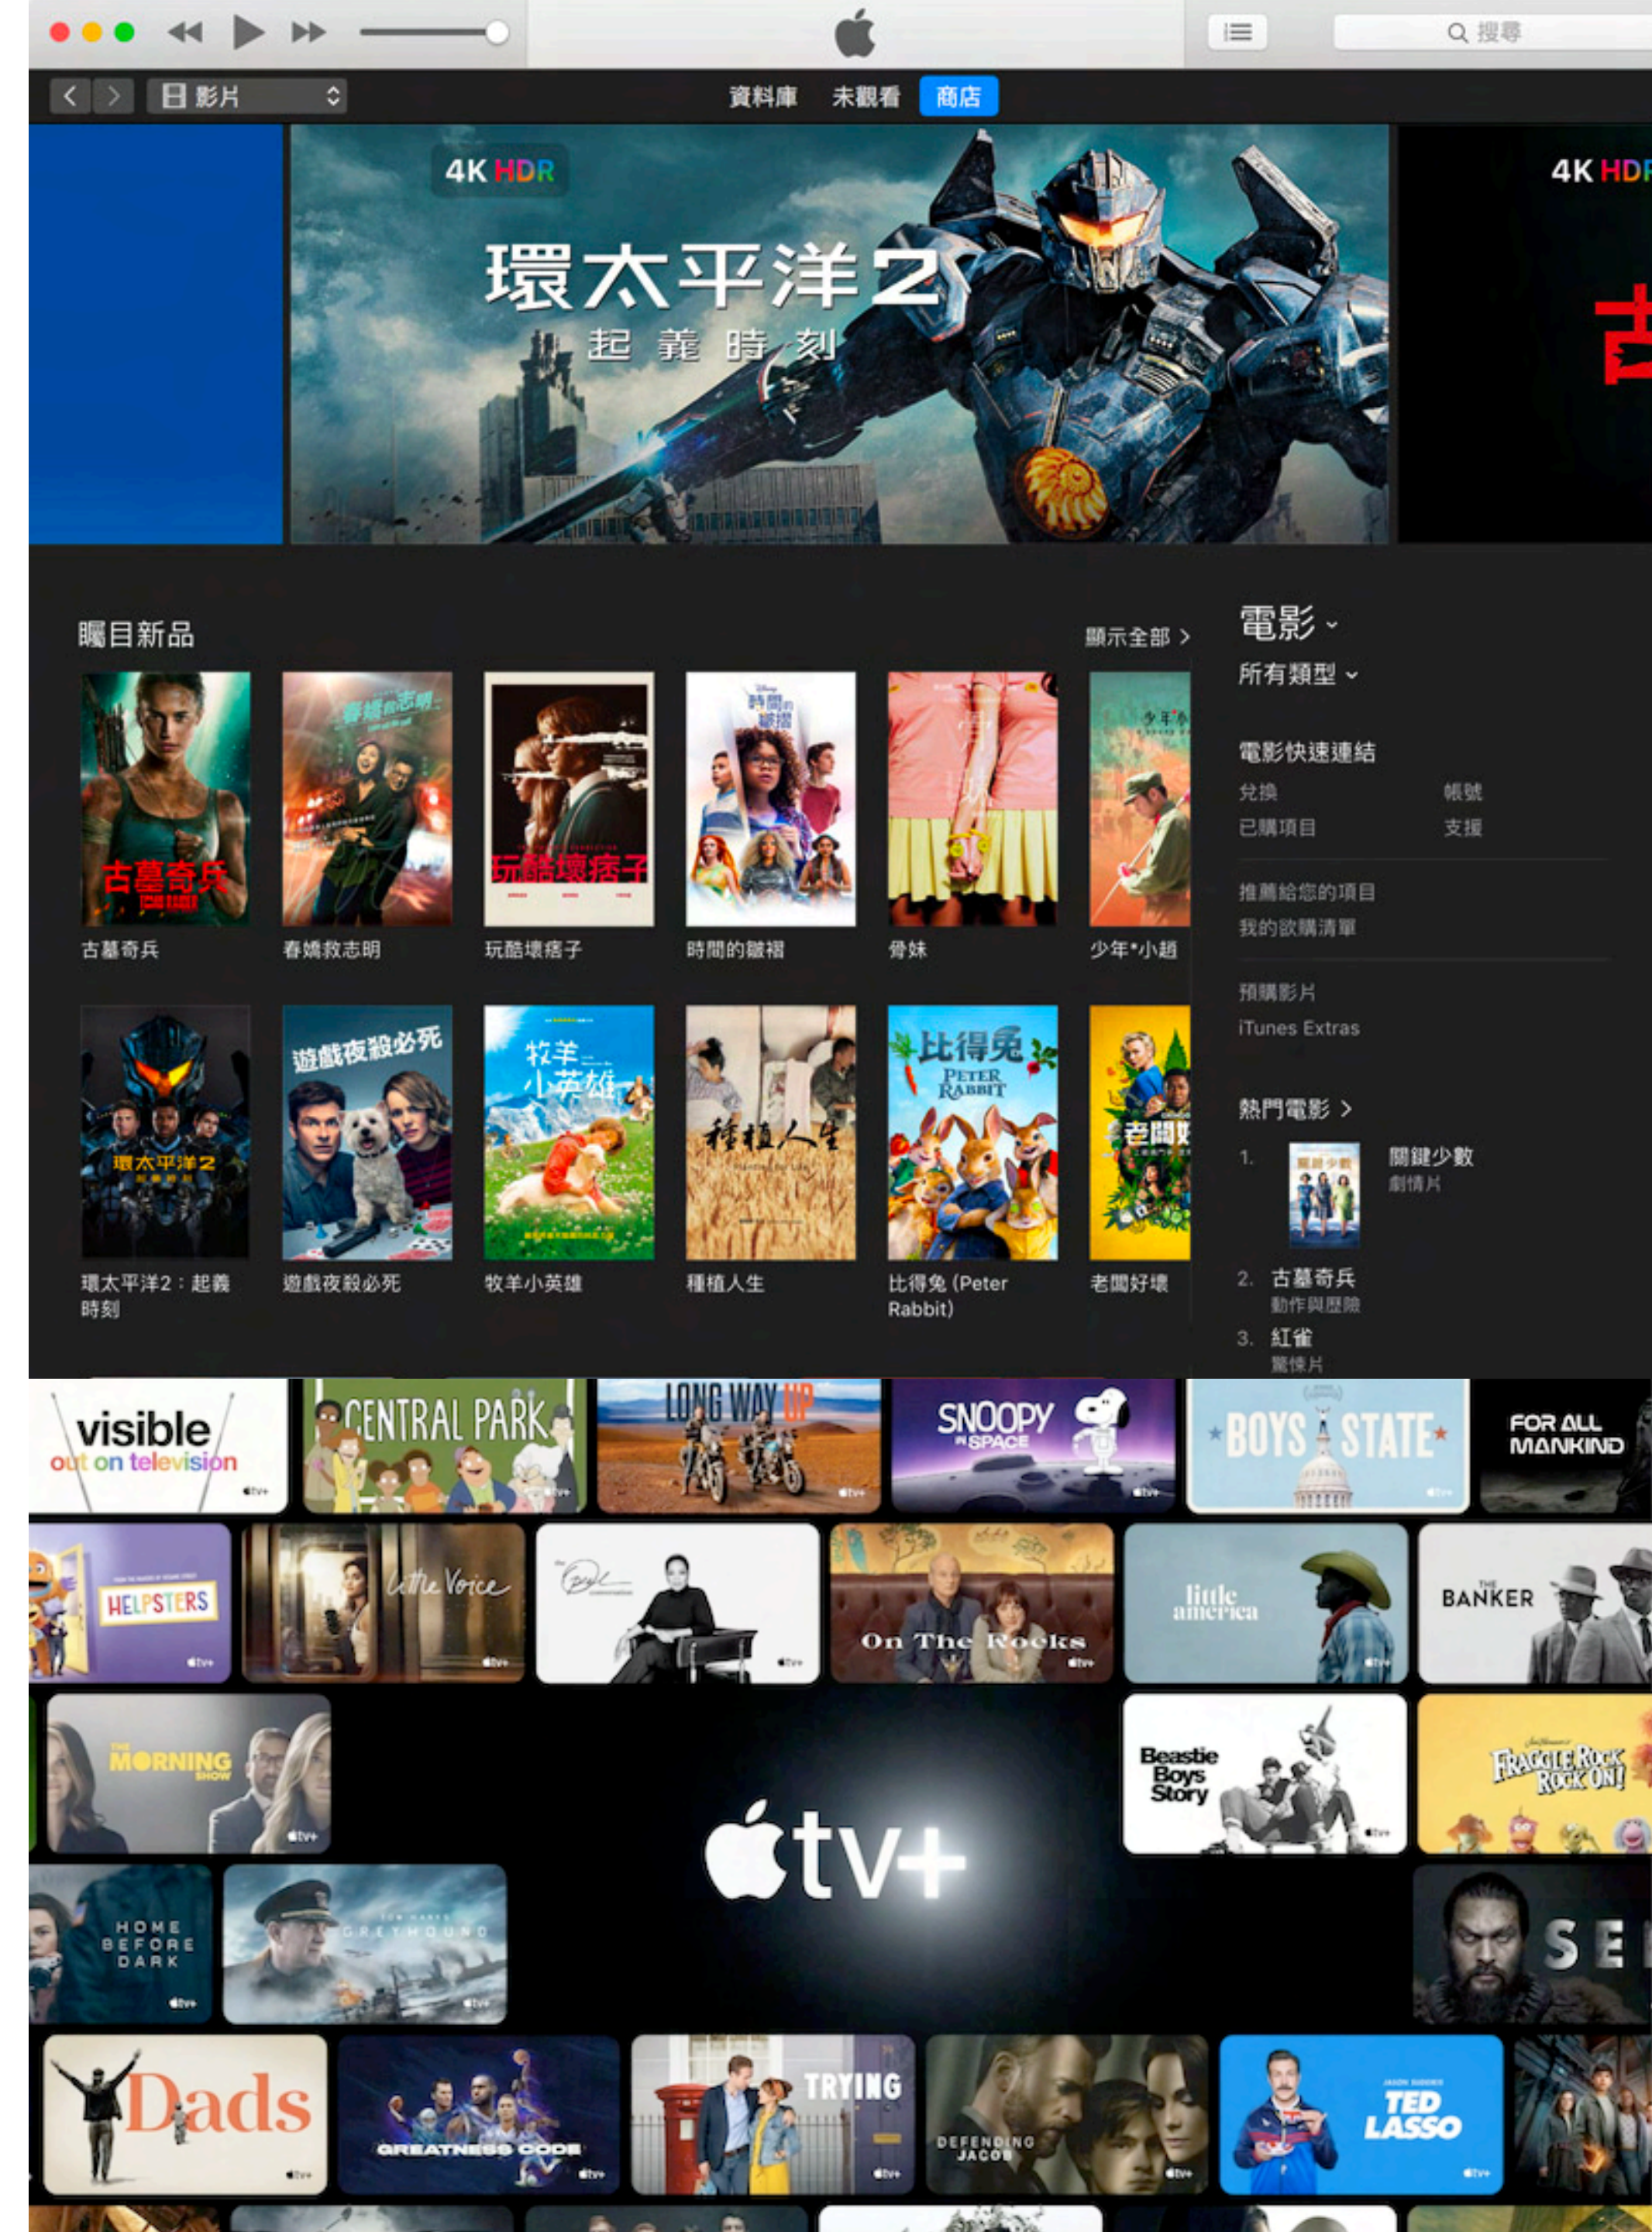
搜尋

影片

資料庫 未觀看 商店

4K HDR

環太平洋2
起義時刻

4K HDR

矚目新品

顯示全部 >

古墓奇兵

春嬌救志明

玩酷壞痞子

時間的皺褶

骨妹

少年*小趙

環太平洋2：起義時刻

遊戲夜殺必死

牧羊小英雄

種植人生

比得兔 (Peter Rabbit)

老闆好壞

電影

所有類型

電影快速連結

兌換

帳號

已購項目

支援

推薦給您的項目

我的欲購清單

預購影片

iTunes Extras

熱門電影 >

1. 關鍵少數
劇情片

2. 古墓奇兵
動作與歷險

3. 紅雀
驚悚片

visible out on television

CENTRAL PARK

LONG WAY UP

SNOOPY IN SPACE

BOYS STATE

FOR ALL MANKIND

HELPSTERS

Little Voice

On The Rocks

little america

THE BANKER

THE MORNING SHOW

Beastie Boys Story

FRAGGLE ROCK ROCK ON!

tv+

HOME BEFORE DARK

GREYHOUND

SEE

Dads

GREATNESS CODE

TRYING

DEFENDING JACOB

TED LASSO